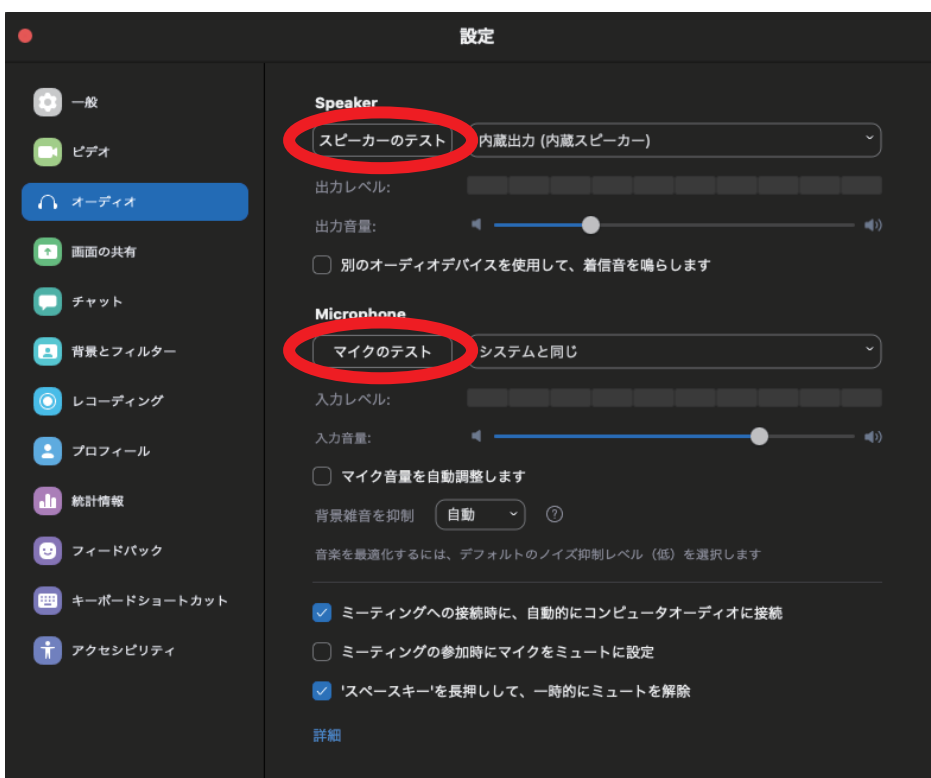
設定

一般
ビデオ
オーディオ
画面の共有
チャット
背景とフィルター
レコーディング
プロフィール
統計情報
フィードバック
キーボードショートカット
アクセシビリティ

Speaker
スピーカーのテスト
内蔵出力 (内蔵スピーカー)
出力レベル:
出力音量:
別のオーディオデバイスを使用して、着信音を鳴らします

Microphone
マイクのテスト
システムと同じ
入力レベル:
入力音量:
マイク音量を自動調整します
背景雑音を抑制
自動
?
音楽を最適化するには、デフォルトのノイズ抑制レベル（低）を選択します

ミーティングへの接続時に、自動的にコンピュータオーディオに接続
ミーティングの参加時にマイクをミュートに設定
'スペースキー'を長押しして、一時的にミュートを解除

詳細